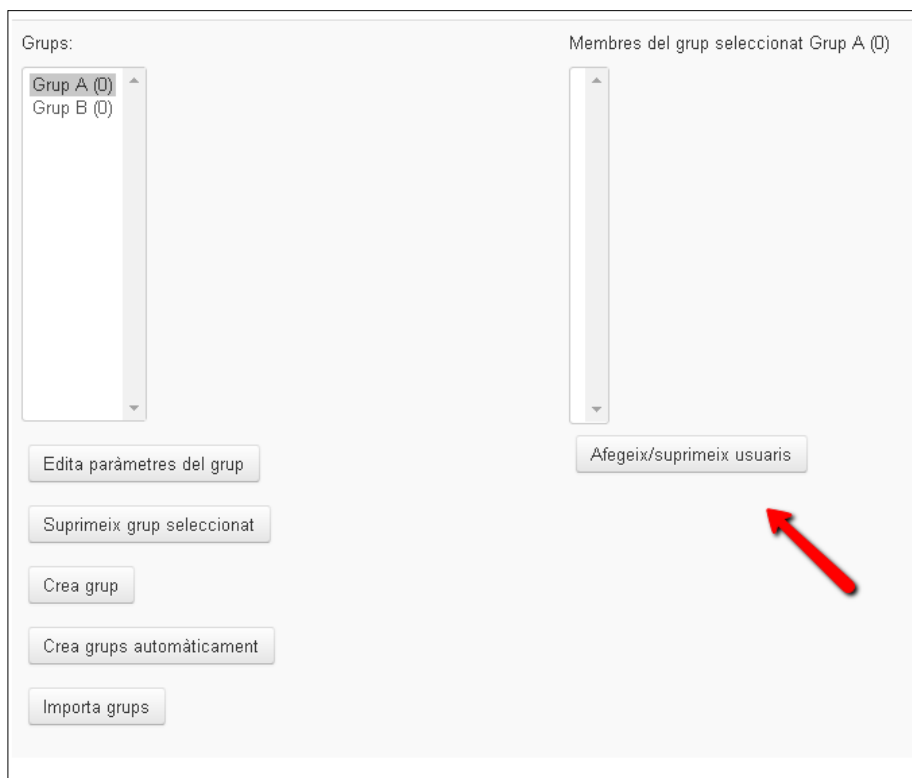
Grups:

Grup A (0)
Grup B (0)

Membres del grup seleccionat Grup A (0)

Edita paràmetres del grup

Afegeix/suprimeix usuaris

Suprimeix grup seleccionat

Crea grup

Crea grups automàticament

Importa grups